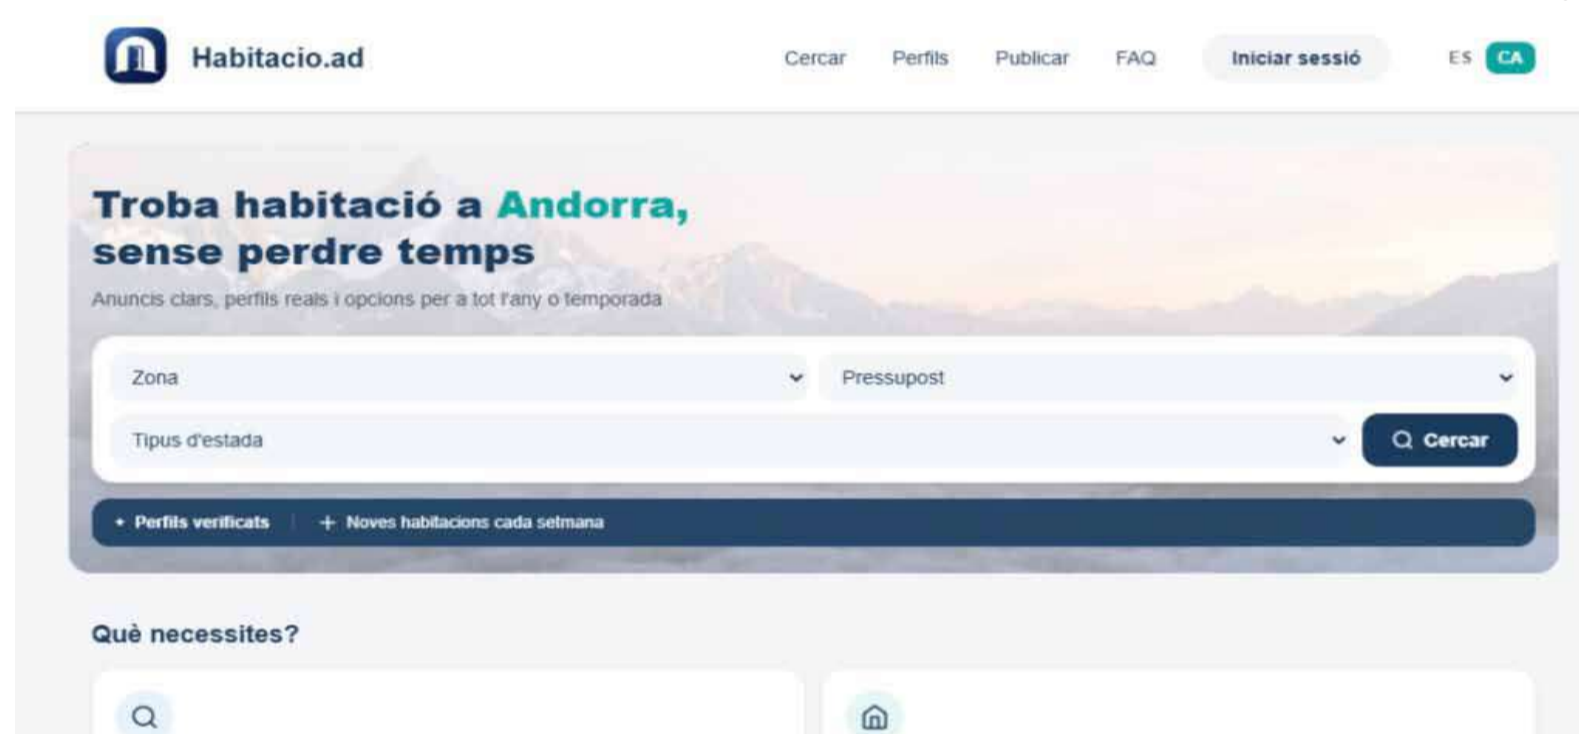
Habitacio.ad

Cercar Perfils Publicar FAQ Iniciar sessió ES CA

Troba habitació a Andorra, sense perdre temps

Anuncis clars, perfils reals i opcions per a tot l'any o temporada

Zona

Pressupost

Tipus d'estada

Cercar

• Perfils verificats | + Noves habitacions cada setmana

Què necessites?